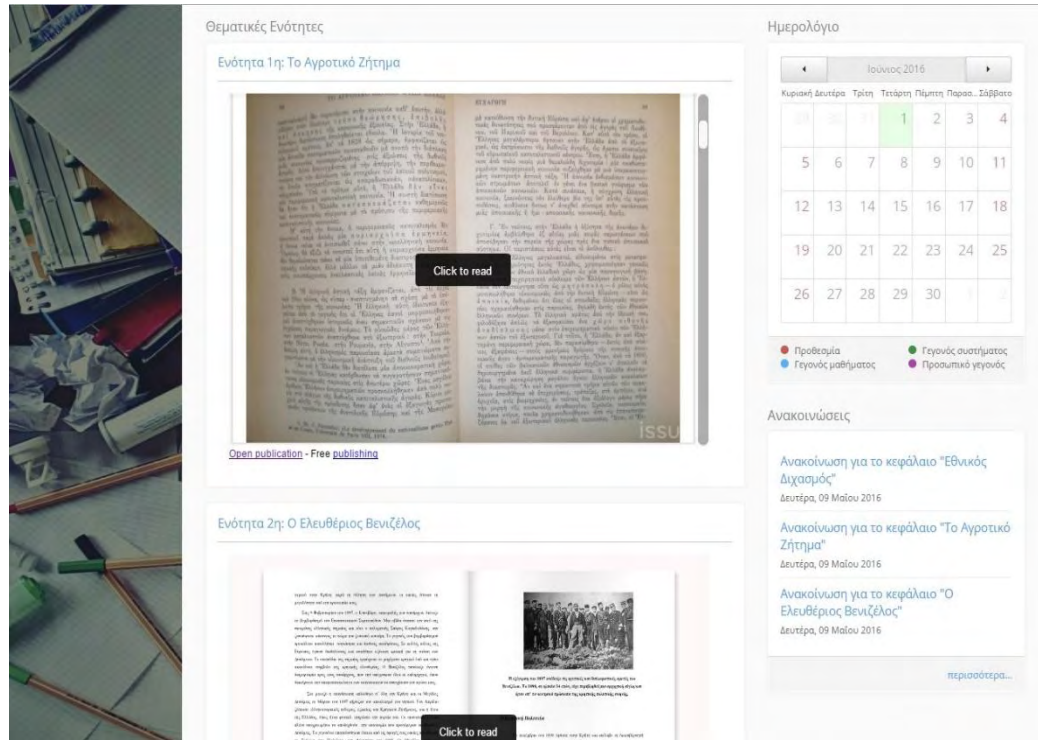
Θεματικές Ενότητες

Ενότητα 1η: Το Αγροτικό Ζήτημα

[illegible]

Click to read

issu

Open publication - Free publishing

Ενότητα 2η: Ο Ελευθέριος Βενιζέλος

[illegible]

Click to read

Ημερολόγιο

◂ Ιούνιος 2016 ▸

| Κυριακή | Δευτέρα | Τρίτη | Τετάρτη | Πέμπτη | Παρασ... | Σάββατο |
|---|---|---|---|---|---|---|
| 29 | 30 | 31 | 1 | 2 | 3 | 4 |
| 5 | 6 | 7 | 8 | 9 | 10 | 11 |
| 12 | 13 | 14 | 15 | 16 | 17 | 18 |
| 19 | 20 | 21 | 22 | 23 | 24 | 25 |
| 26 | 27 | 28 | 29 | 30 | 1 | 2 |

Προθεσμία
Γεγονός μαθήματος
Γεγονός συστήματος
Προσωπικό γεγονός

Ανακοινώσεις

Ανακοίνωση για το κεφάλαιο "Εθνικός Διχασμός"
Δευτέρα, 09 Μαΐου 2016

Ανακοίνωση για το κεφάλαιο "Το Αγροτικό Ζήτημα"
Δευτέρα, 09 Μαΐου 2016

Ανακοίνωση για το κεφάλαιο "Ο Ελευθέριος Βενιζέλος"
Δευτέρα, 09 Μαΐου 2016

περισσότερα...